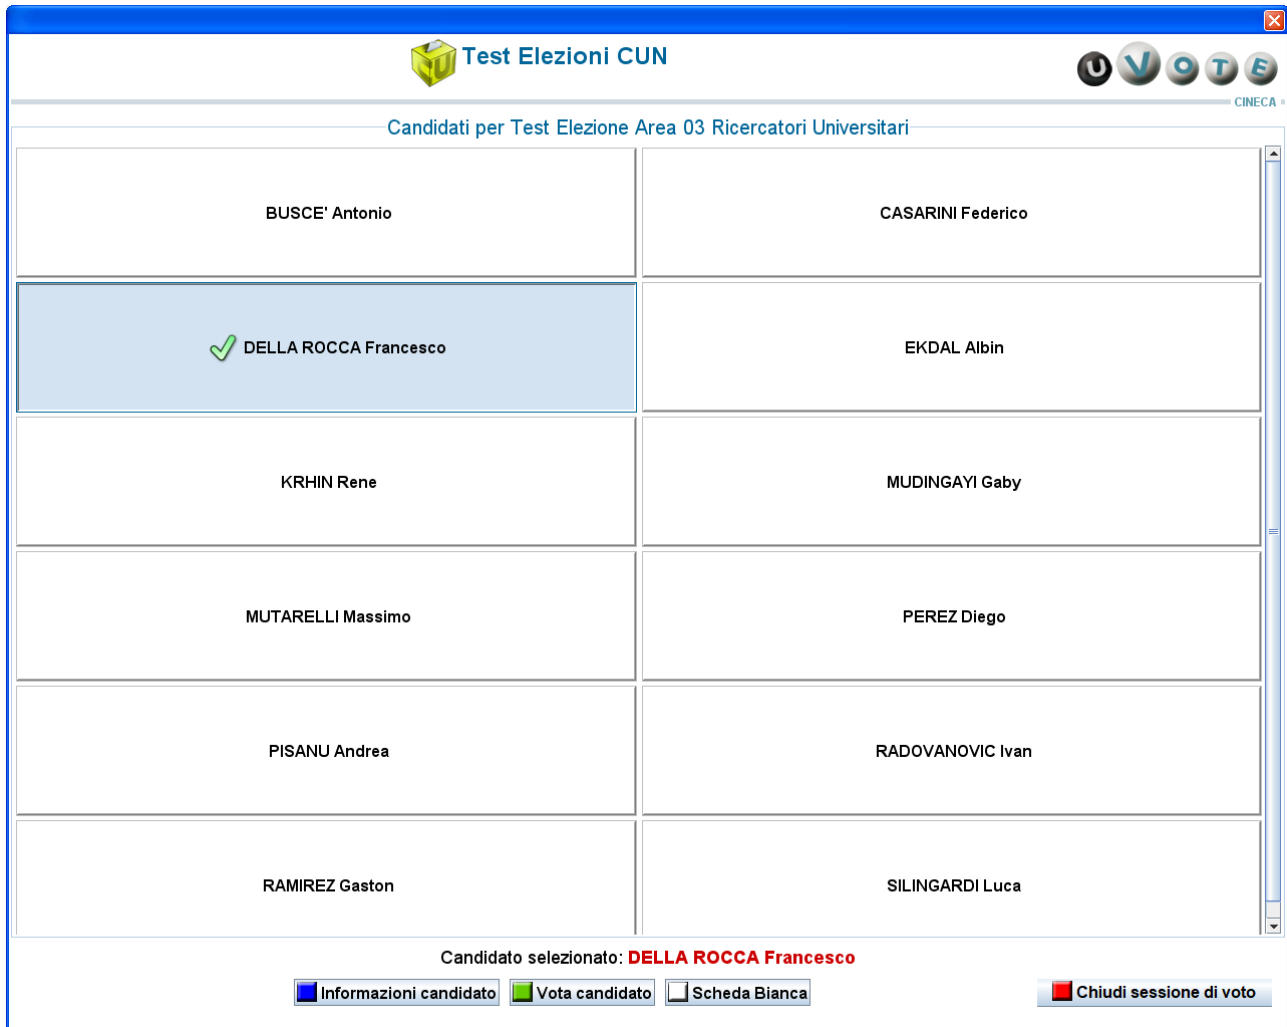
Test Elezioni CUN

UVOTE
CINECA

Candidati per Test Elezione Area 03 Ricercatori Universitari

BUSCE' Antonio

CASARINI Federico

DELLA ROCCA Francesco

EKDAL Albin

KRHIN Rene

MUDINGAYI Gaby

MUTARELLI Massimo

PEREZ Diego

PISANU Andrea

RADOVANOVIC Ivan

RAMIREZ Gaston

SILINGARDI Luca

Candidato selezionato: DELLA ROCCA Francesco

Informazioni candidato
Vota candidato
Scheda Bianca
Chiudi sessione di voto